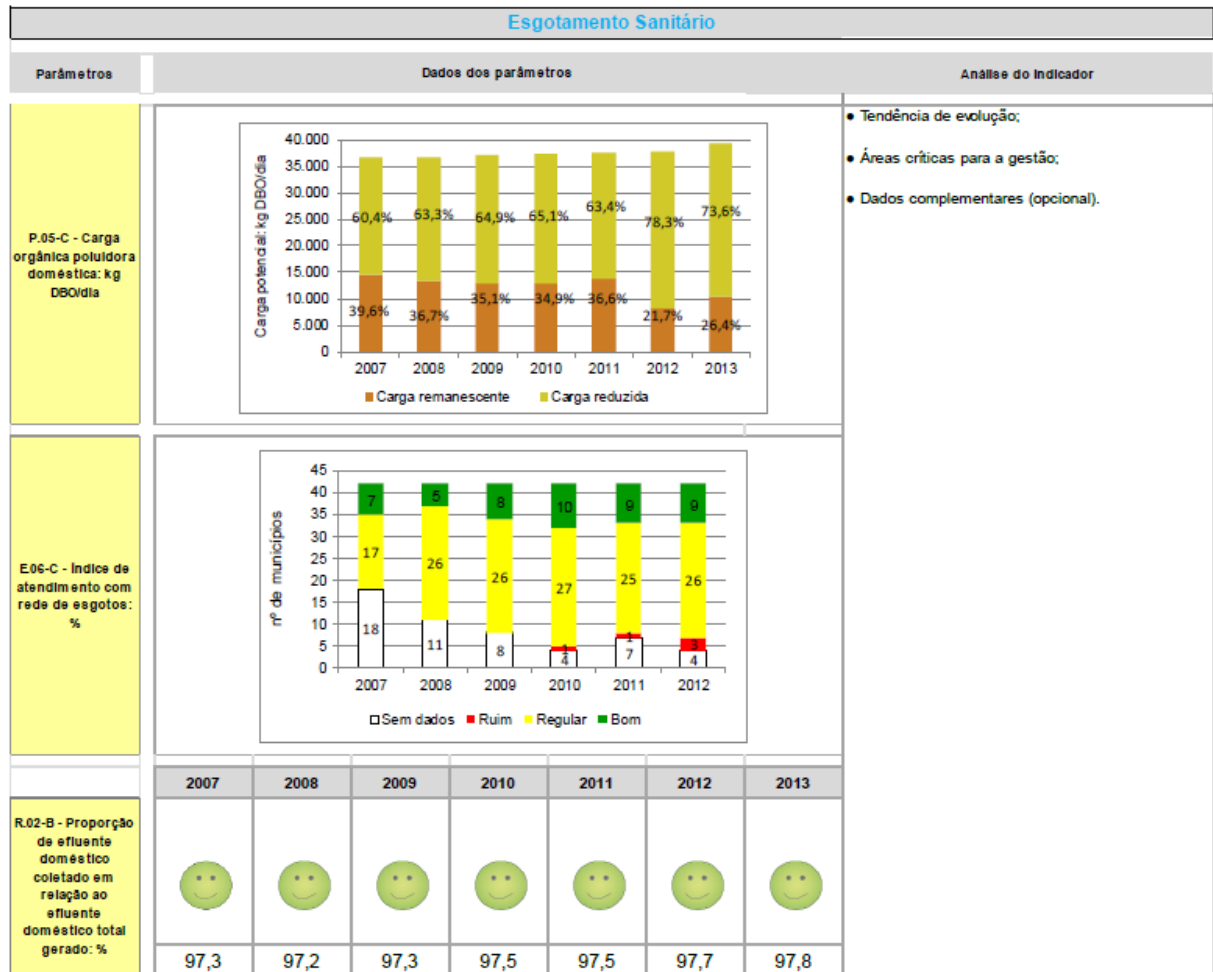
Esgotamento Sanitário

| Parâmetros | Dados dos parâmetros | Análise do Indicador |
|---|---|---|

P.05-C - Carga orgânica poluidora doméstica: kg DBO/dia

Carga potencial: kg DBO/dia

40.000
35.000
30.000
25.000
20.000
15.000
10.000
5.000
0

60,4% 63,3% 64,9% 65,1% 63,4% 78,3% 73,6%

39,6% 36,7% 35,1% 34,9% 36,6% 21,7% 26,4%

2007 2008 2009 2010 2011 2012 2013

Carga remanescente Carga reduzida

• Tendência de evolução;

• Áreas críticas para a gestão;

• Dados complementares (opcional).

E.06-C - Índice de atendimento com rede de esgotos: %

nº de municípios

45
40
35
30
25
20
15
10
5
0

7 5 8 10 9 9

17 26 26 27 25 26

1 1 3

18 11 8 4 7 4

2007 2008 2009 2010 2011 2012

Sem dados Ruim Regular Bom

R.02-B - Proporção de efluente doméstico coletado em relação ao efluente doméstico total gerado: %

| 2007 | 2008 | 2009 | 2010 | 2011 | 2012 | 2013 |
|---|---|---|---|---|---|---|
| 97,3 | 97,2 | 97,3 | 97,5 | 97,5 | 97,7 | 97,8 |